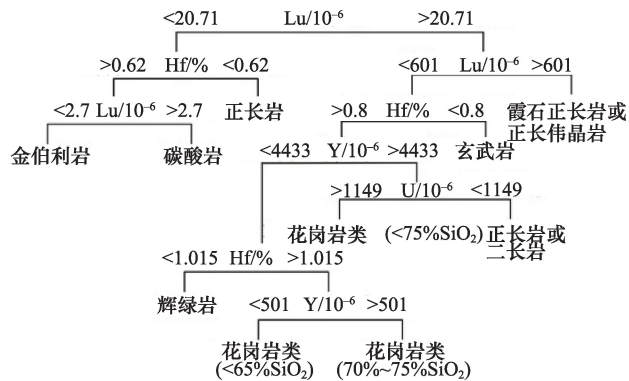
<20.71 Lu/10⁻⁶ >20.71

>0.62 Hf/% <0.62

<601 Lu/10⁻⁶ >601

<2.7 Lu/10⁻⁶ >2.7

正长岩

>0.8 Hf/% <0.8

霞石正长岩或正长伟晶岩

金伯利岩

碳酸岩

<4433 Y/10⁻⁶ >4433

玄武岩

>1149 U/10⁻⁶ <1149

花岗岩类

(<75%$SiO_2$)

正长岩或二长岩

<1.015 Hf/% >1.015

辉绿岩

<501 Y/10⁻⁶ >501

花岗岩类
(<65%$SiO_2$)

花岗岩类
(70%~75%$SiO_2$)